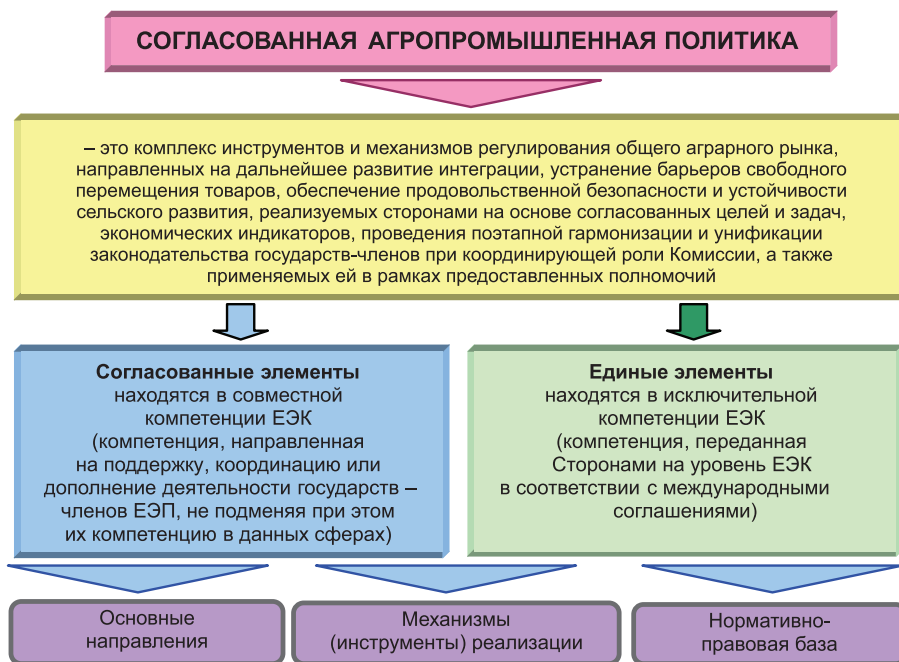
СОГЛАСОВАННАЯ АГРОПРОМЫШЛЕННАЯ ПОЛИТИКА

– это комплекс инструментов и механизмов регулирования общего аграрного рынка, направленных на дальнейшее развитие интеграции, устранение барьеров свободного перемещения товаров, обеспечение продовольственной безопасности и устойчивости сельского развития, реализуемых сторонами на основе согласованных целей и задач, экономических индикаторов, проведения поэтапной гармонизации и унификации законодательства государств-членов при координирующей роли Комиссии, а также применяемых ей в рамках предоставленных полномочий

Согласованные элементы
находятся в совместной компетенции ЕЭК
(компетенция, направленная на поддержку, координацию или дополнение деятельности государств – членов ЕЭП, не подменяя при этом их компетенцию в данных сферах)

Единые элементы
находятся в исключительной компетенции ЕЭК
(компетенция, переданная Сторонами на уровень ЕЭК в соответствии с международными соглашениями)

Основные направления

Механизмы (инструменты) реализации

Нормативно-правовая база